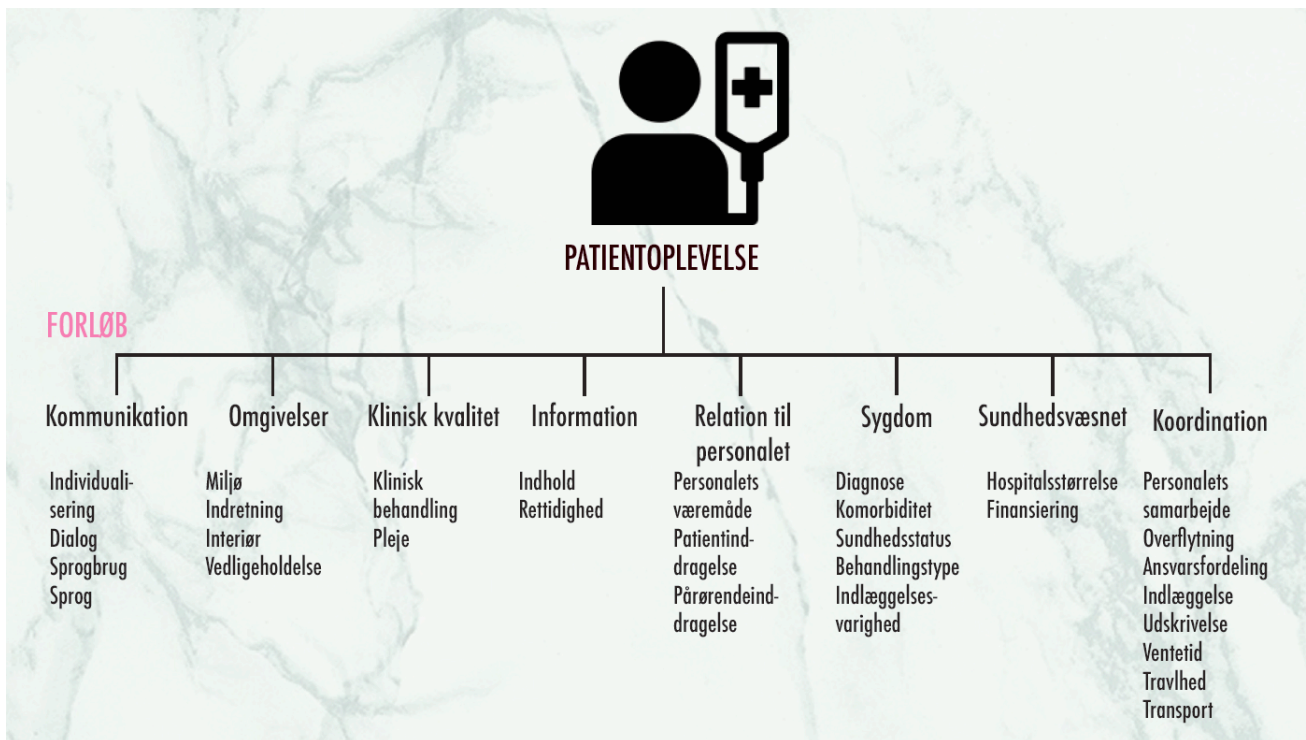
PATIENTOPLEVELSE

FORLØB

Kommunikation

Individualisering
Dialog
Sprogbrug
Sprog

Omgivelser

Miljø
Indretning
Interiør
Vedligeholdelse

Klinisk kvalitet

Klinisk behandling
Pleje

Information

Indhold
Rettidighed

Relation til personalet

Personalets væremåde
Patientinddragelse
Pårørendeinddragelse

Sygdom

Diagnose
Komorbiditet
Sundhedsstatus
Behandlingstype
Indlæggelsesvarighed

Sundhedsvæsnet

Hospitalsstørrelse
Finansiering

Koordination

Personalets samarbejde
Overflytning
Ansvarsfordeling
Indlæggelse
Udskrivelse
Ventetid
Travlhed
Transport